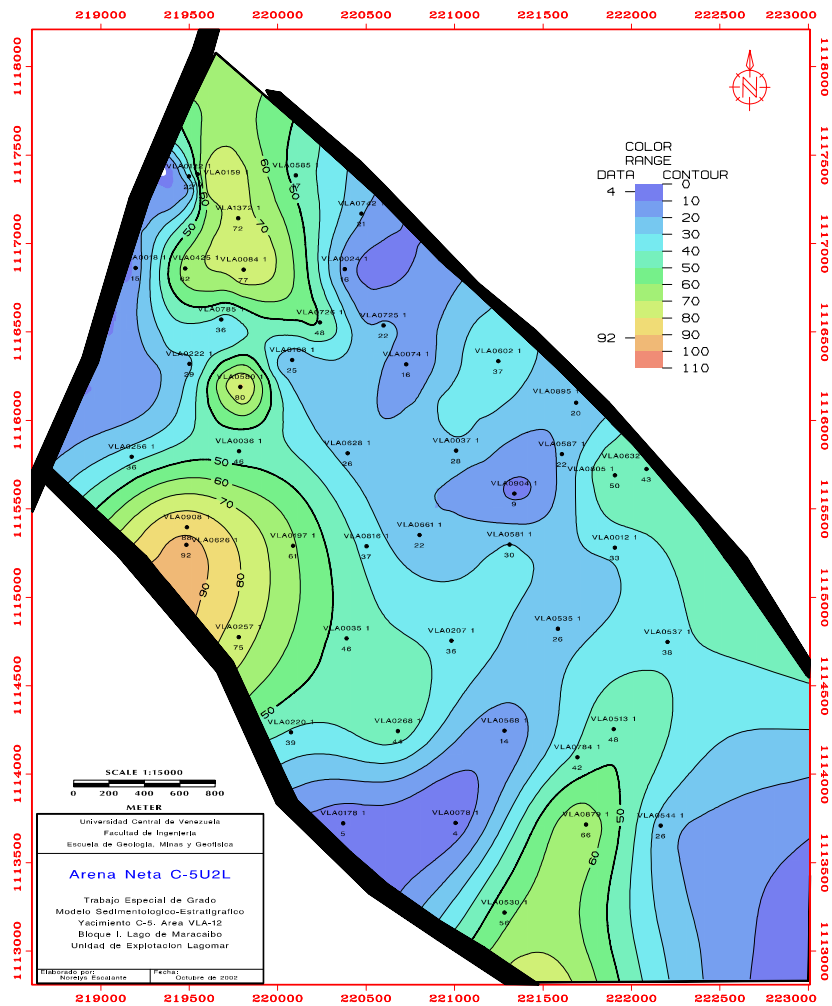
219000 219500 220000 220500 221000 221500 222000 222500 223000

1118000 1117500 1117000 1116500 1116000 1115500 1115000 1114500 1114000 1113500 1113000

N

COLOR RANGE
DATA CONTOUR
4
92

| 0 |
| 10 |
| 20 |
| 30 |
| 40 |
| 50 |
| 60 |
| 70 |
| 80 |
| 90 |
| 100 |
| 110 |

VLA0072 1 22
VLA0159
VLA0585 1 7
VLA1372 1 72
VLA0752 1 21
VLA0018 1 15
VLA0425 1 62
VLA0084 1 77
VLA0024 1 16
VLA0785 1 36
VLA0726 1 48
VLA0725 1 22
VLA0222 1 39
VLA0169 1 25
VLA0074 1 16
VLA0602 1 37
VLA0580 1 80
VLA0895 1 20
VLA0256 1 36
VLA0036 1 46
VLA0628 1 26
VLA0037 1 28
VLA0587 1 22
VLA0632 43
VLA0805 1 50
VLA0904 1 9
VLA0908 1 89
VLA0626 1 92
VLA0797 1 61
VLA0816 1 37
VLA0661 1 22
VLA0581 1 30
VLA0012 1 33
VLA0535 1 26
VLA0537 1 38
VLA0257 1 75
VLA0035 1 46
VLA0207 1 36
VLA0220 1 39
VLA0268 1 44
VLA0568 1 14
VLA0513 1 48
VLA0784 1 42
VLA0178 1 5
VLA0078 1 4
VLA0879 1 66
VLA0644 1 26
VLA0530 1 50

10 20 30 40 50 60 70 80 90

SCALE 1:15000
0 200 400 600 800
METER

Universidad Central de Venezuela
Facultad de Ingenieria
Escuela de Geologia, Minas y Geofisica

Arena Neta C-5U2L

Trabajo Especial de Grado
Modelo Sedimentologico-Estratigrafico
Yacimiento C-5. Area VLA-12
Bloque I. Lago de Maracaibo
Unidad de Explotacion Lagomar

Elaborado por: Norelys Escalante
Fecha: Octubre de 2002